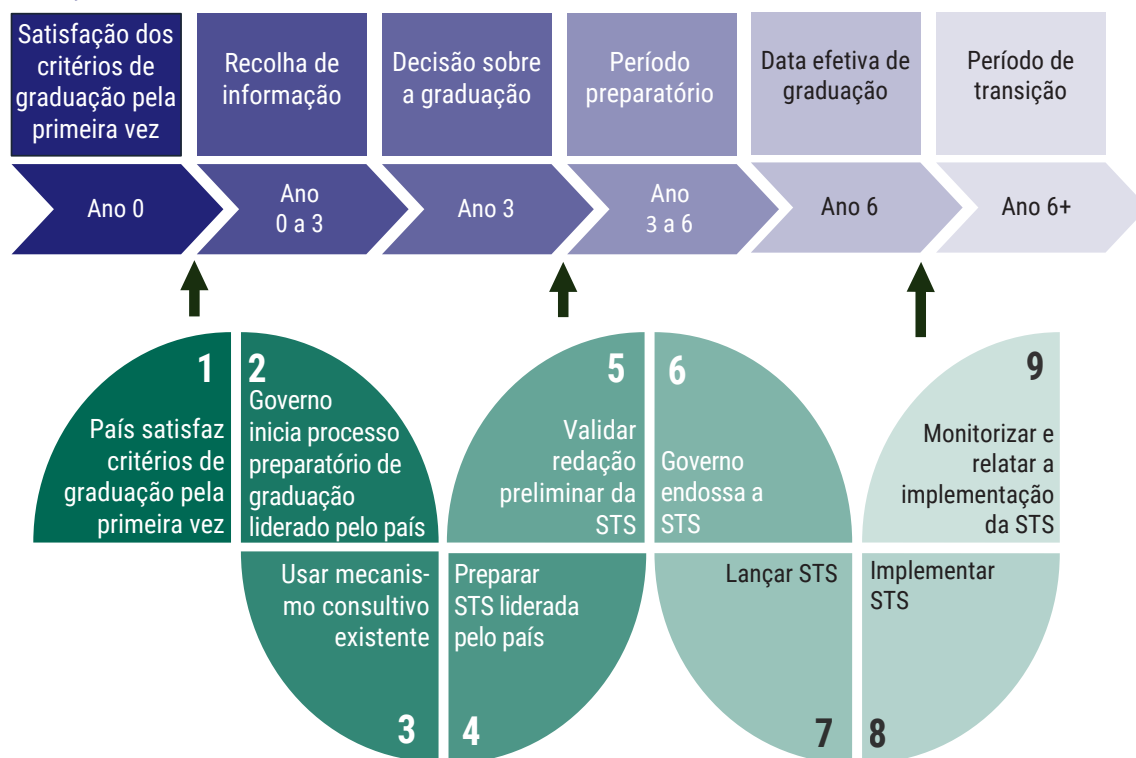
Satisfação dos critérios de graduação pela primeira vez

Recolha de informação

Decisão sobre a graduação

Período preparatório

Data efetiva de graduação

Período de transição

Ano 0

Ano 0 a 3

Ano 3

Ano 3 a 6

Ano 6

Ano 6+

1
País satisfaz critérios de graduação pela primeira vez

2
Governo inicia processo preparatório de graduação liderado pelo país

Usar mecanismo consultivo existente
3

Preparar STS liderada pelo país
4

5
Validar redação preliminar da STS

6
Governo endossa a STS

Lançar STS
7

9
Monitorizar e relatar a implementação da STS

Implementar STS
8